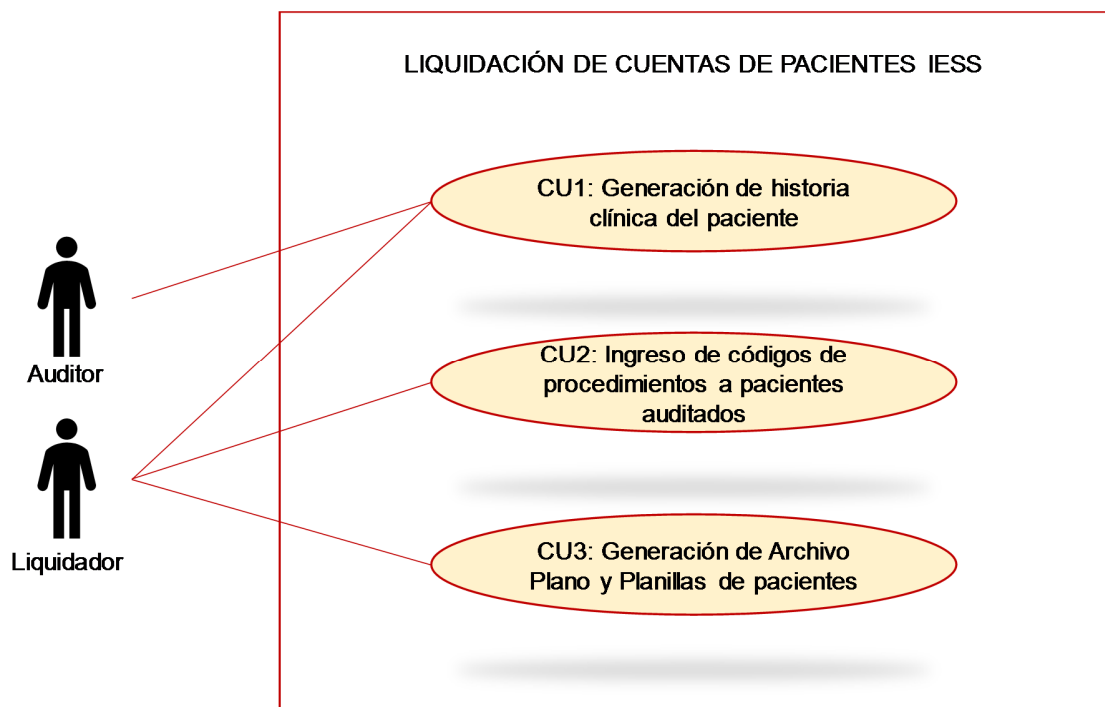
LIQUIDACIÓN DE CUENTAS DE PACIENTES IESS

CU1: Generación de historia clínica del paciente

Auditor

CU2: Ingreso de códigos de procedimientos a pacientes auditados

Liquidador

CU3: Generación de Archivo Plano y Planillas de pacientes